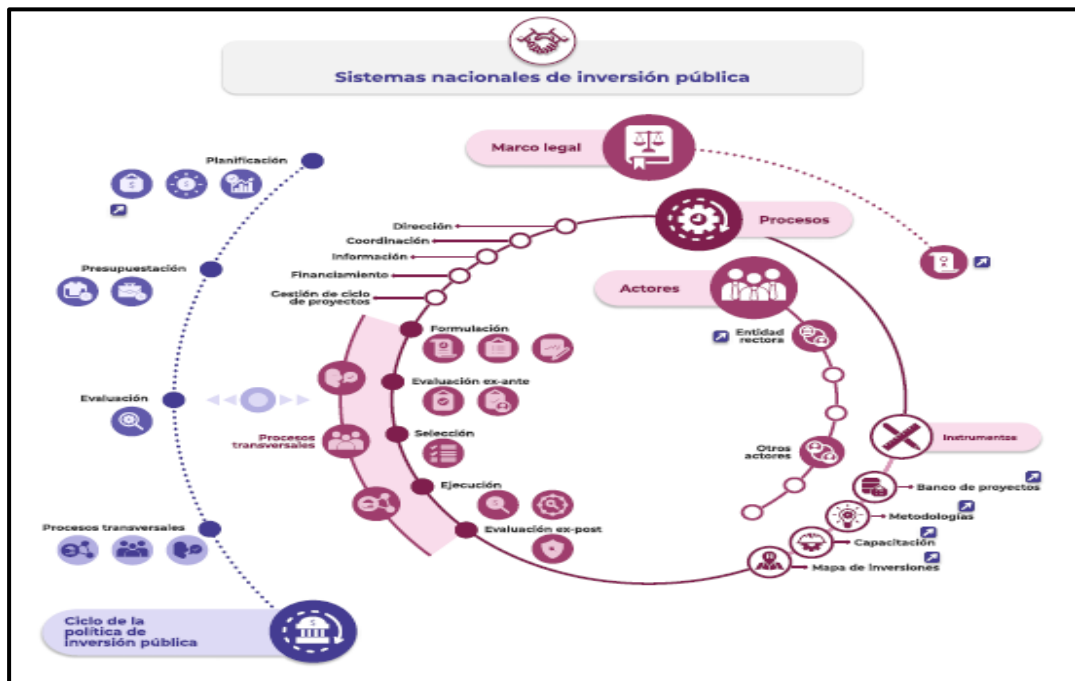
Sistemas nacionales de inversión pública

Marco legal

Procesos

Dirección
Coordinación
Información
Financiamiento
Gestión de ciclo de proyectos

Actores

Entidad rectora

Otros actores

Instrumentos

Banco de proyectos
Metodologías
Capacitación
Mapa de inversiones

Formulación
Evaluación ex-ante
Selección
Ejecución
Evaluación ex-post

Procesos transversales

Planificación
Presupuestación
Evaluación
Procesos transversales

Ciclo de la política de inversión pública